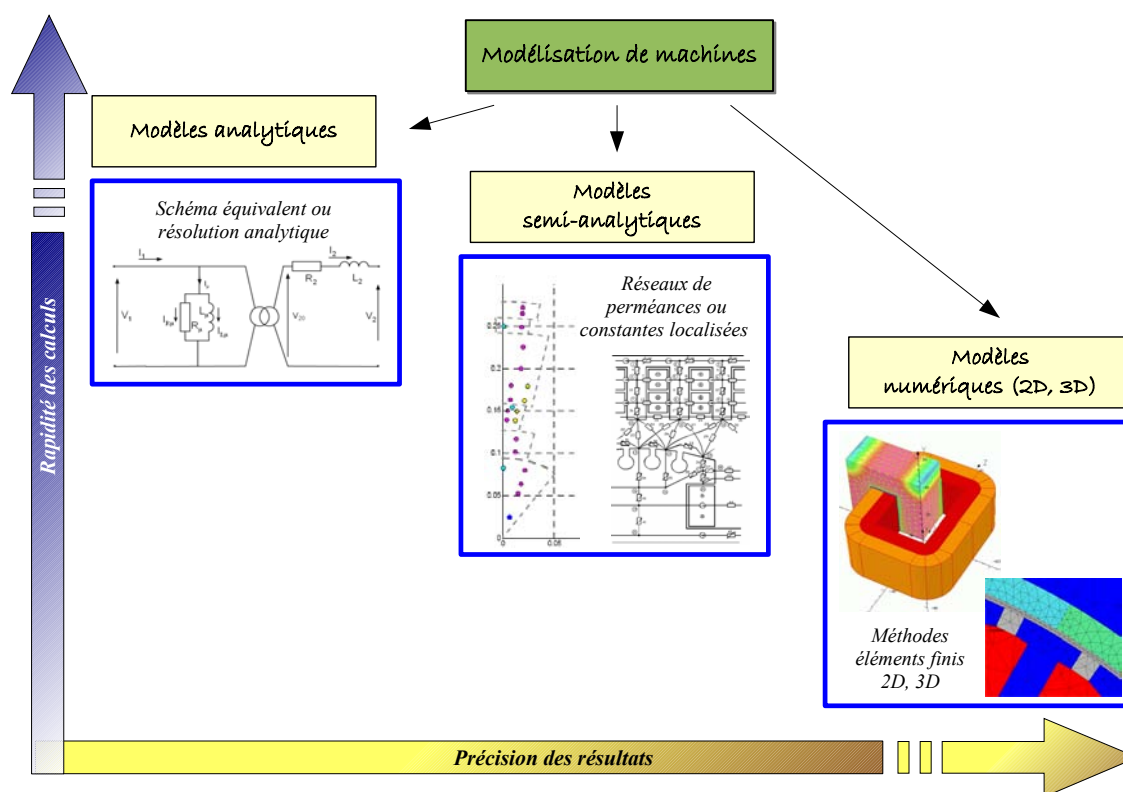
Modélisation de machines

Modèles analytiques

Schéma équivalent ou résolution analytique

$I_1$ $I_2$ $R_2$ $L_2$ $V_1$ $I_0$ $I_{Fp}$ $R_F$ $L_\mu$ $I_{\mu p}$ $V_{20}$ $V_2$

Modèles semi-analytiques

Réseaux de perméances ou constantes localisées

0.25 0.2 0.15 0.1 0.05 0 0.05

Modèles numériques (2D, 3D)

Méthodes éléments finis 2D, 3D

Rapidité des calculs

Précision des résultats